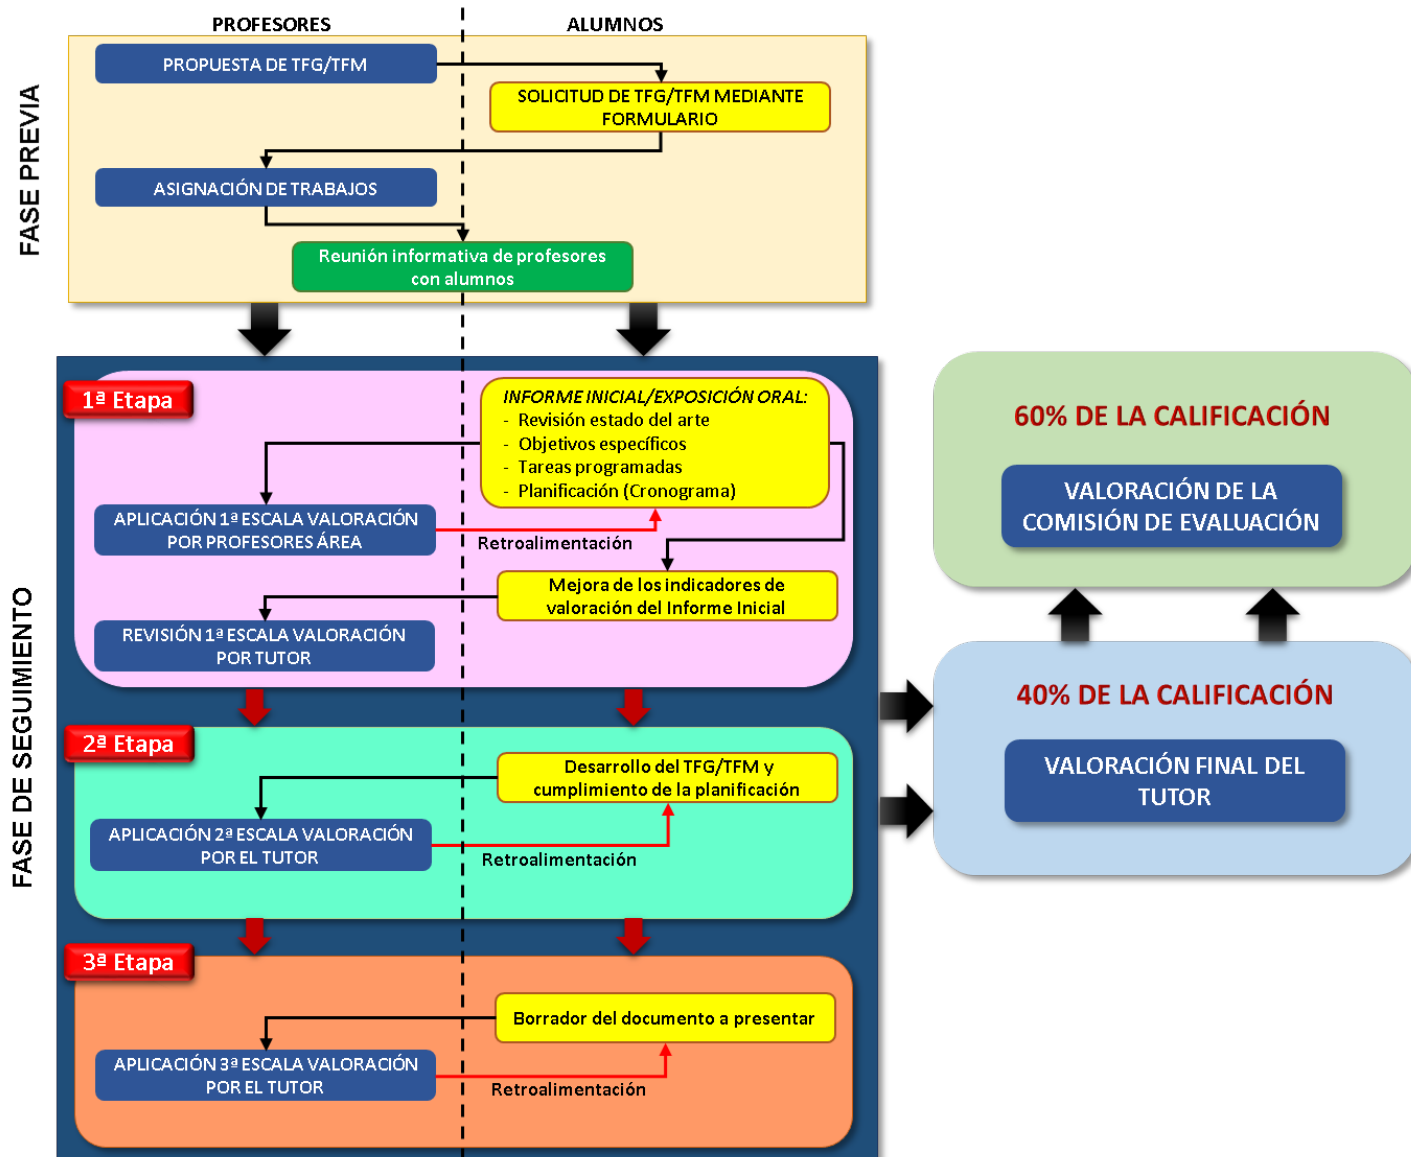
PROFESORES

ALUMNOS

FASE PREVIA

PROPUESTA DE TFG/TFM

SOLICITUD DE TFG/TFM MEDIANTE FORMULARIO

ASIGNACIÓN DE TRABAJOS

Reunión informativa de profesores con alumnos

FASE DE SEGUIMIENTO

1ª Etapa

INFORME INICIAL/EXPOSICIÓN ORAL:
- Revisión estado del arte
- Objetivos específicos
- Tareas programadas
- Planificación (Cronograma)

APLICACIÓN 1ª ESCALA VALORACIÓN POR PROFESORES ÁREA

Retroalimentación

Mejora de los indicadores de valoración del Informe Inicial

REVISIÓN 1ª ESCALA VALORACIÓN POR TUTOR

2ª Etapa

Desarrollo del TFG/TFM y cumplimiento de la planificación

APLICACIÓN 2ª ESCALA VALORACIÓN POR EL TUTOR

Retroalimentación

3ª Etapa

Borrador del documento a presentar

APLICACIÓN 3ª ESCALA VALORACIÓN POR EL TUTOR

Retroalimentación

60% DE LA CALIFICACIÓN

VALORACIÓN DE LA COMISIÓN DE EVALUACIÓN

40% DE LA CALIFICACIÓN

VALORACIÓN FINAL DEL TUTOR